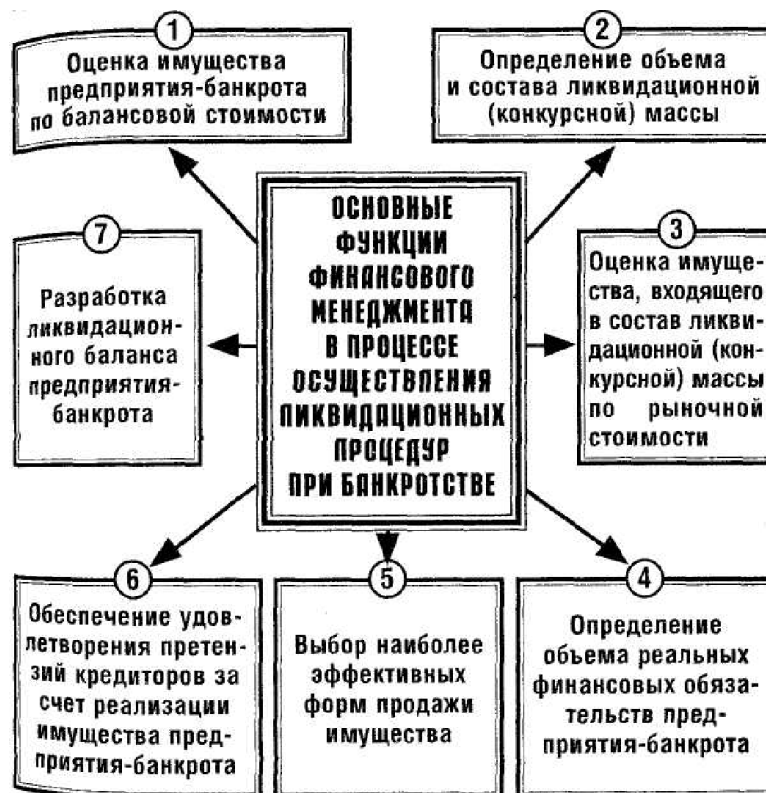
1
Оценка имущества предприятия-банкрота по балансовой стоимости

2
Определение объема и состава ликвидационной (конкурсной) массы

ОСНОВНЫЕ ФУНКЦИИ ФИНАНСОВОГО МЕНЕДЖМЕНТА В ПРОЦЕССЕ ОСУЩЕСТВЛЕНИЯ ЛИКВИДАЦИОННЫХ ПРОЦЕДУР ПРИ БАНКРОТСТВЕ

7
Разработка ликвидационного баланса предприятия-банкрота

3
Оценка имущества, входящего в состав ликвидационной (конкурсной) массы по рыночной стоимости

6
Обеспечение удовлетворения претензий кредиторов за счет реализации имущества предприятия-банкрота

5
Выбор наиболее эффективных форм продажи имущества

4
Определение объема реальных финансовых обязательств предприятия-банкрота